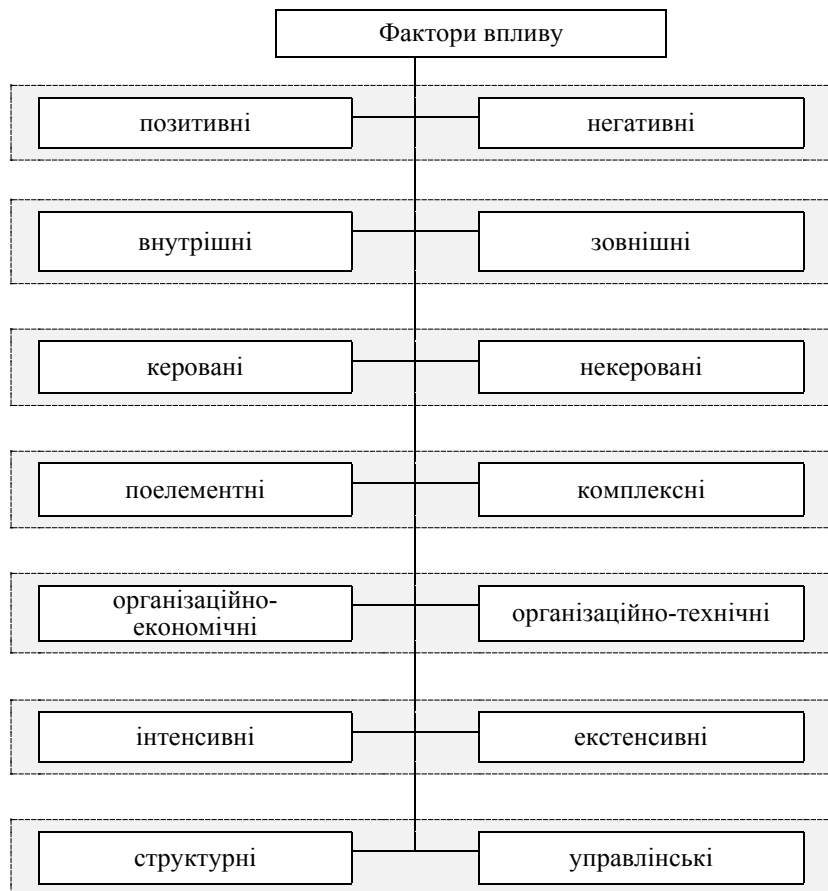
Фактори впливу

позитивні

негативні

внутрішні

зовнішні

керовані

некеровані

поелементні

комплексні

організаційно-економічні

організаційно-технічні

інтенсивні

екстенсивні

структурні

управлінські